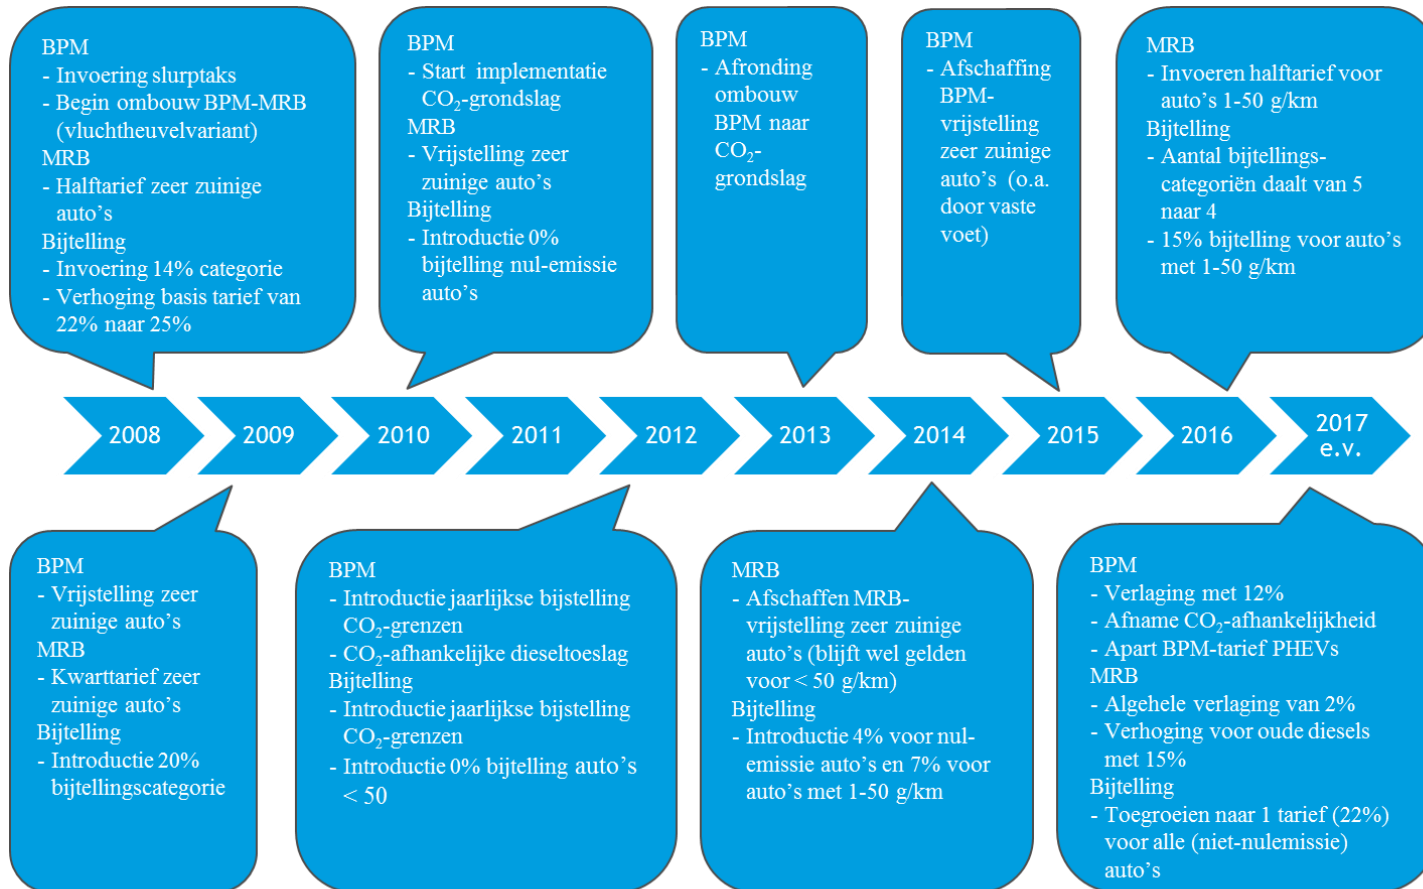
BPM
- Invoering slurptaks
- Begin ombouw BPM-MRB (vluchtheuvelvariant)
MRB
- Halftarief zeer zuinige auto's
Bijtelling
- Invoering 14% categorie
- Verhoging basis tarief van 22% naar 25%

BPM
- Start implementatie $CO_2$-grondslag
MRB
- Vrijstelling zeer zuinige auto's
Bijtelling
- Introductie 0% bijtelling nul-emissie auto's

BPM
- Afronding ombouw BPM naar $CO_2$-grondslag

BPM
- Afschaffing BPM-vrijstelling zeer zuinige auto's (o.a. door vaste voet)

MRB
- Invoeren halftarief voor auto's 1-50 g/km
Bijtelling
- Aantal bijtellings-categoriën daalt van 5 naar 4
- 15% bijtelling voor auto's met 1-50 g/km

2008 2009 2010 2011 2012 2013 2014 2015 2016 2017 e.v.

BPM
- Vrijstelling zeer zuinige auto's
MRB
- Kwarttarief zeer zuinige auto's
Bijtelling
- Introductie 20% bijtellingscategorie

BPM
- Introductie jaarlijkse bijstelling $CO_2$-grenzen
- $CO_2$-afhankelijke dieseltoeslag
Bijtelling
- Introductie jaarlijkse bijstelling $CO_2$-grenzen
- Introductie 0% bijtelling auto's < 50

MRB
- Afschaffen MRB-vrijstelling zeer zuinige auto's (blijft wel gelden voor < 50 g/km)
Bijtelling
- Introductie 4% voor nul-emissie auto's en 7% voor auto's met 1-50 g/km

BPM
- Verlaging met 12%
- Afname $CO_2$-afhankelijkheid
- Apart BPM-tarief PHEVs
MRB
- Algehele verlaging van 2%
- Verhoging voor oude diesels met 15%
Bijtelling
- Toegroeien naar 1 tarief (22%) voor alle (niet-nulemissie) auto's